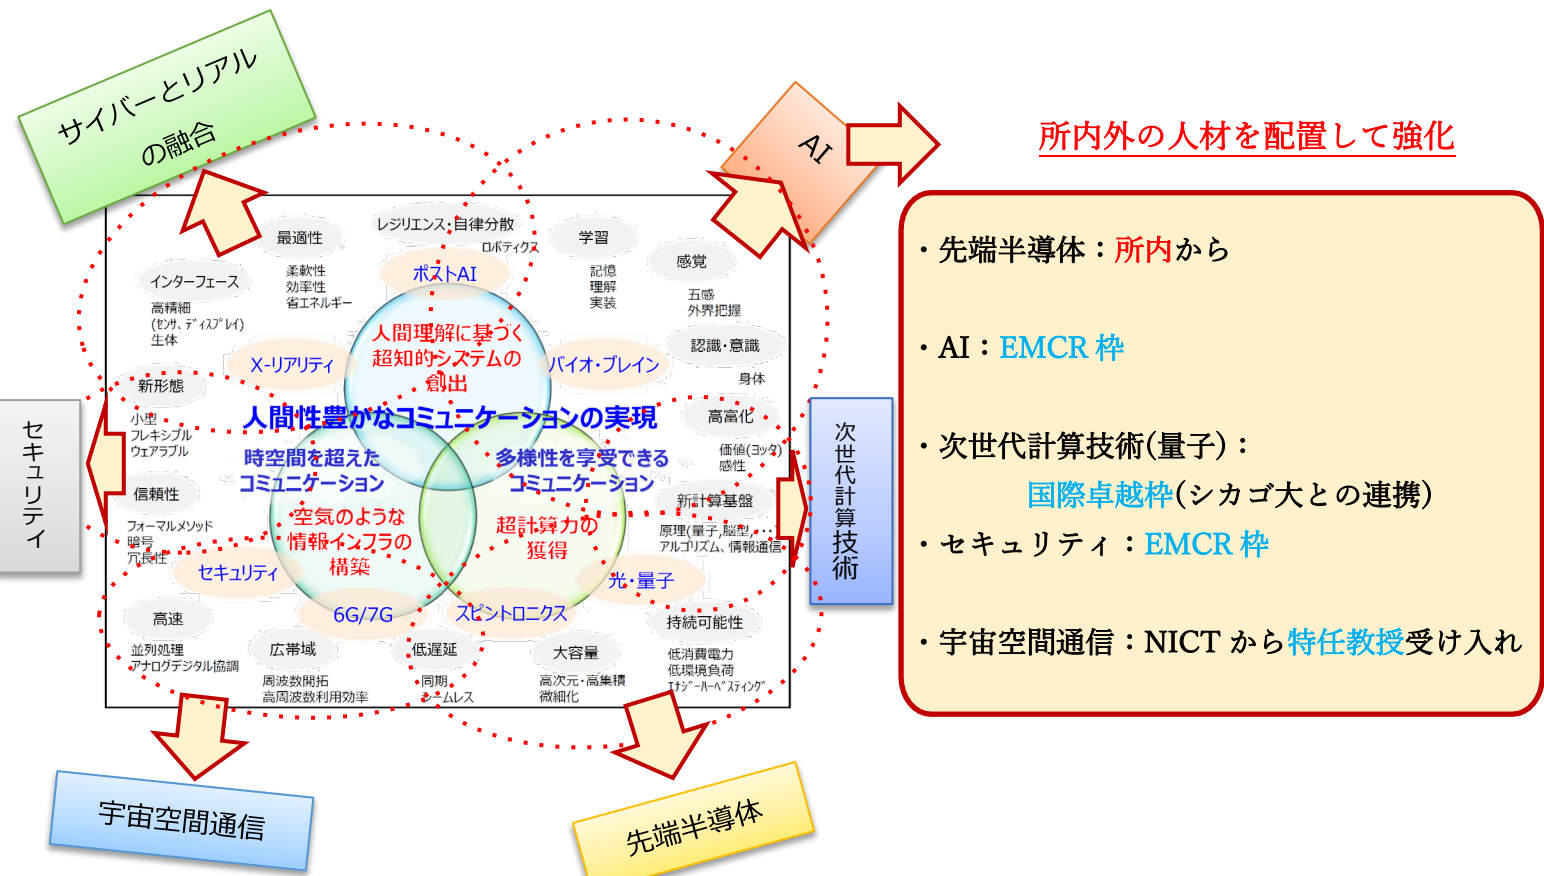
サイバーとリアルの融合

AI

所内外の人材を配置して強化

・先端半導体：所内から

・AI：EMCR 枠

・次世代計算技術(量子)：
国際卓越枠(シカゴ大との連携)

・セキュリティ：EMCR 枠

・宇宙空間通信：NICT から特任教授受け入れ

セキュリティ

次世代計算技術

宇宙空間通信

先端半導体

最適性
柔軟性
効率性
省エネルギー

レジリエンス・自律分散
ロボティクス

学習
記憶
理解
実装

感覚
五感
外界把握

インターフェース
高精細
(センサ、ディスプレイ)
生体

ポストAI

人間理解に基づく超知的システムの創出

X-リアリティ

バイオ・ブレイン

認識・意識

身体

新形態
小型
フレキシブル
ウェアラブル

人間性豊かなコミュニケーションの実現

高富化
価値(ヨッタ)
感性

時空間を超えたコミュニケーション

多様性を享受できるコミュニケーション

信頼性
フォーマルメソッド
暗号
冗長性

空気のような情報インフラの構築

超計算力の獲得

新計算基盤
原理(量子,脳型,・・・
アルゴリズム、情報通信

セキュリティ

光・量子

6G/7G

スピントロニクス

持続可能性
低消費電力
低環境負荷
エナジーハーベスティング

高速
並列処理
アナログデジタル協調

広帯域
周波数開拓
高周波数利用効率

低遅延
同期
シームレス

大容量
高次元・高集積
微細化